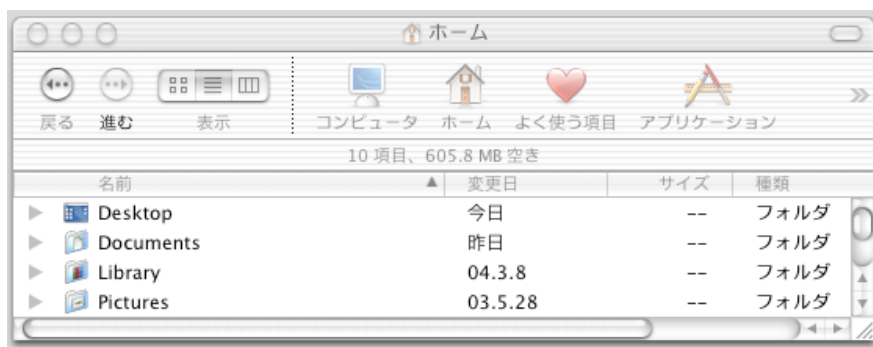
ホーム

戻る 進む 表示 コンピュータ ホーム よく使う項目 アプリケーション

10 項目、605.8 MB 空き

| 名前 | 変更日 | サイズ | 種類 |
|---|---|---|---|
| Desktop | 今日 | -- | フォルダ |
| Documents | 昨日 | -- | フォルダ |
| Library | 04.3.8 | -- | フォルダ |
| Pictures | 03.5.28 | -- | フォルダ |